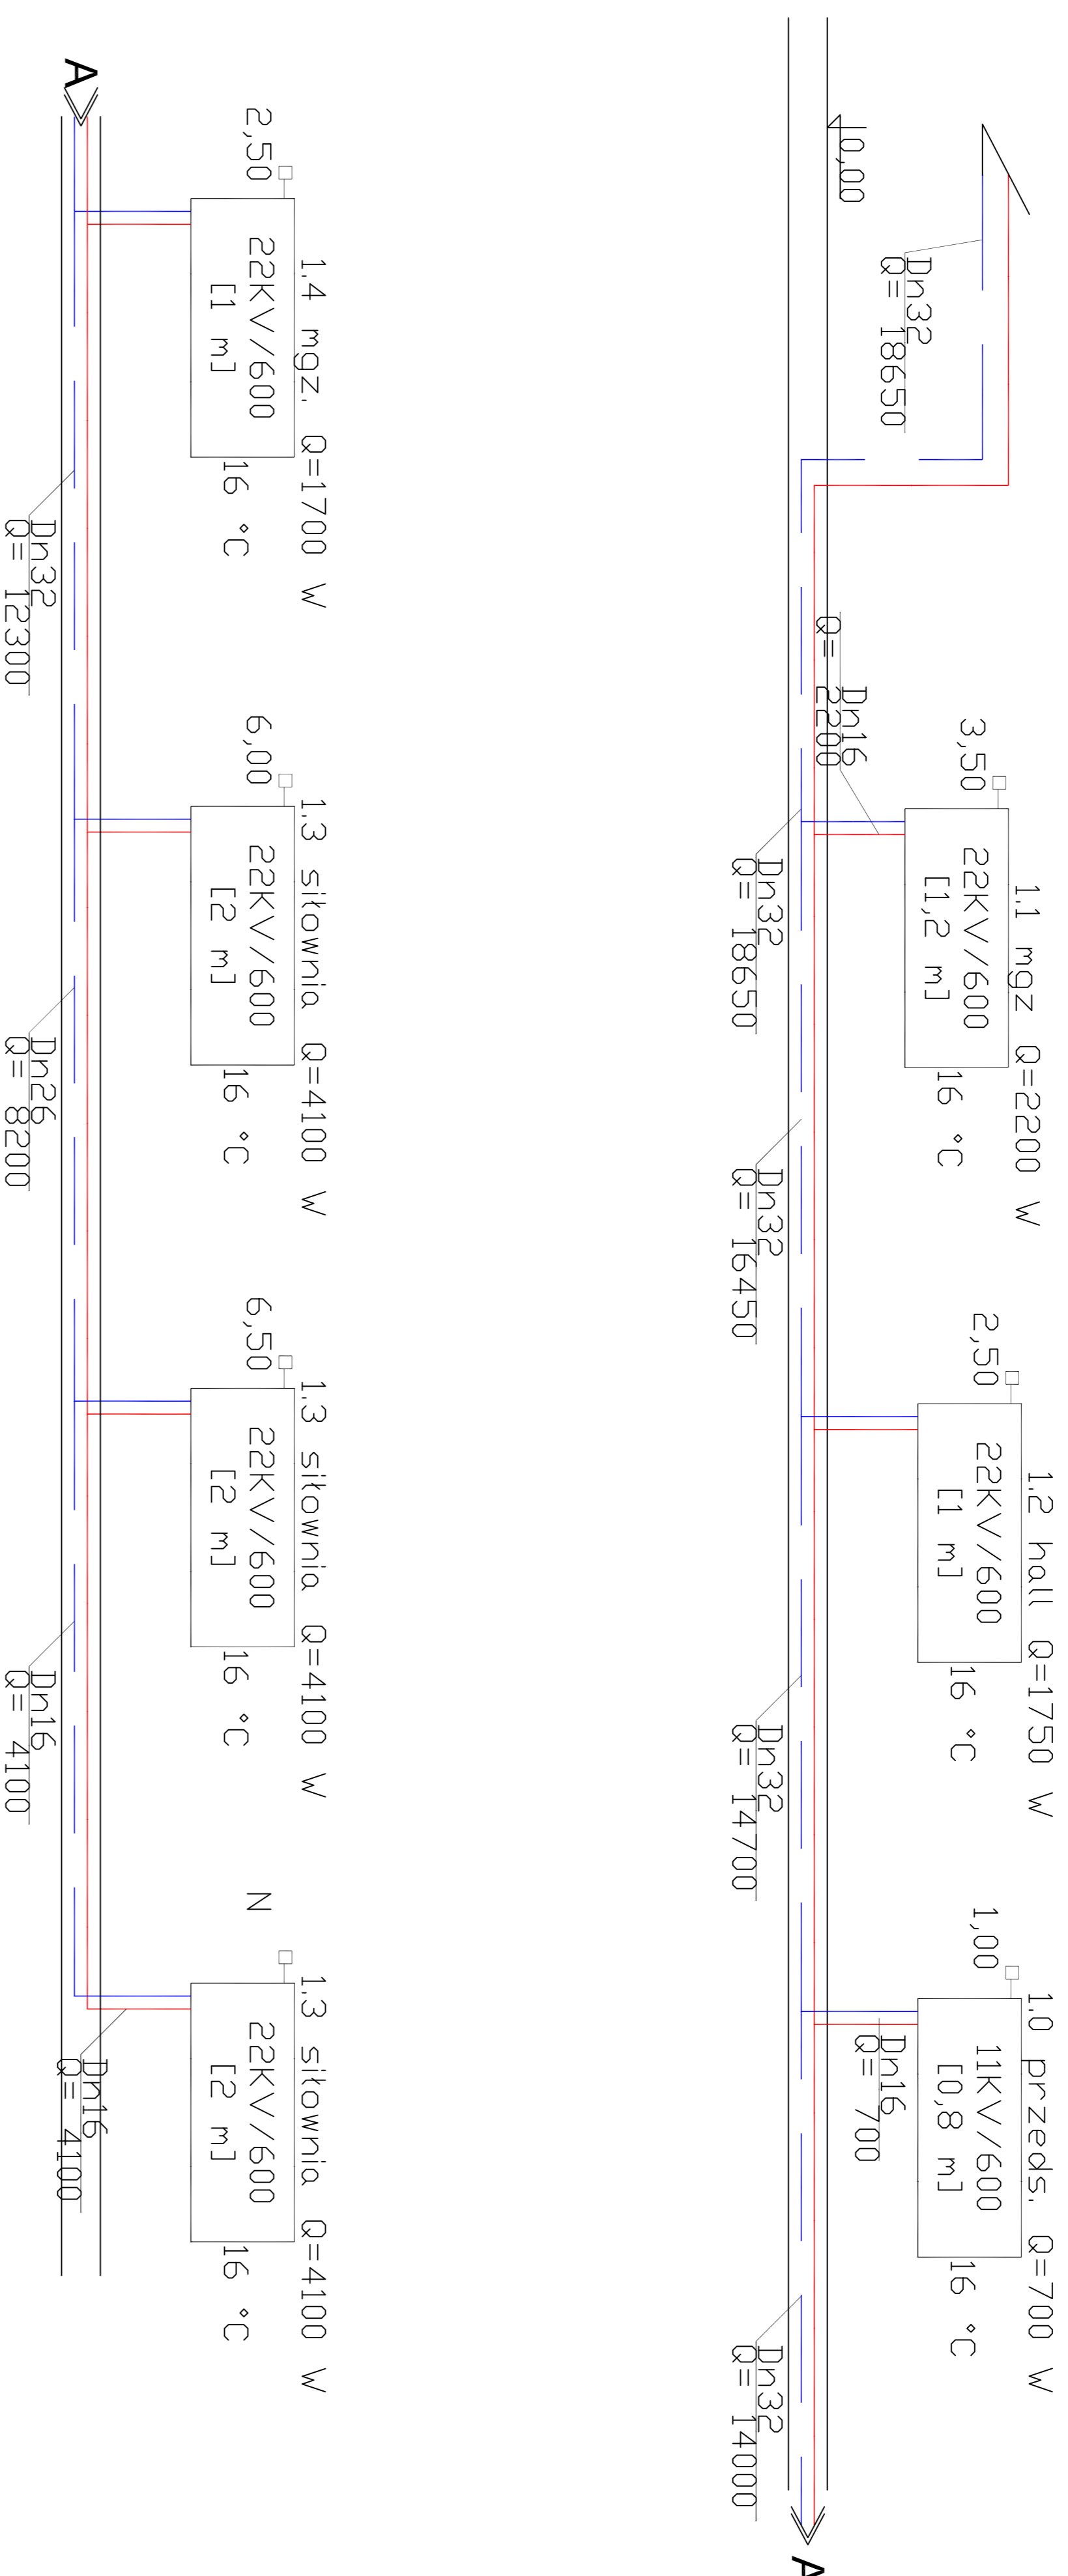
±0,00

Dn32
Q= 18650

Dn16
Q= 2200

3,50
1.1 mgz Q=2200 W
22KV/600
[1,2 m]
16 °C

Dn32
Q= 18650

Dn32
Q= 16450

2,50
1.2 hall Q=1750 W
22KV/600
[1 m]
16 °C

Dn32
Q= 14700

1,00
1.0 przeds. Q=700 W
11KV/600
[0,8 m]
16 °C

Dn16
Q= 700

Dn32
Q= 14000

A

A

2,50
1.4 mgz. Q=1700 W
22KV/600
[1 m]
16 °C

Dn32
Q= 12300

6,00
1.3 siłownia Q=4100 W
22KV/600
[2 m]
16 °C

Dn26
Q= 8200

6,50
1.3 siłownia Q=4100 W
22KV/600
[2 m]
16 °C

Dn16
Q= 4100

N

1.3 siłownia Q=4100 W
22KV/600
[2 m]
16 °C

Dn16
Q= 4100